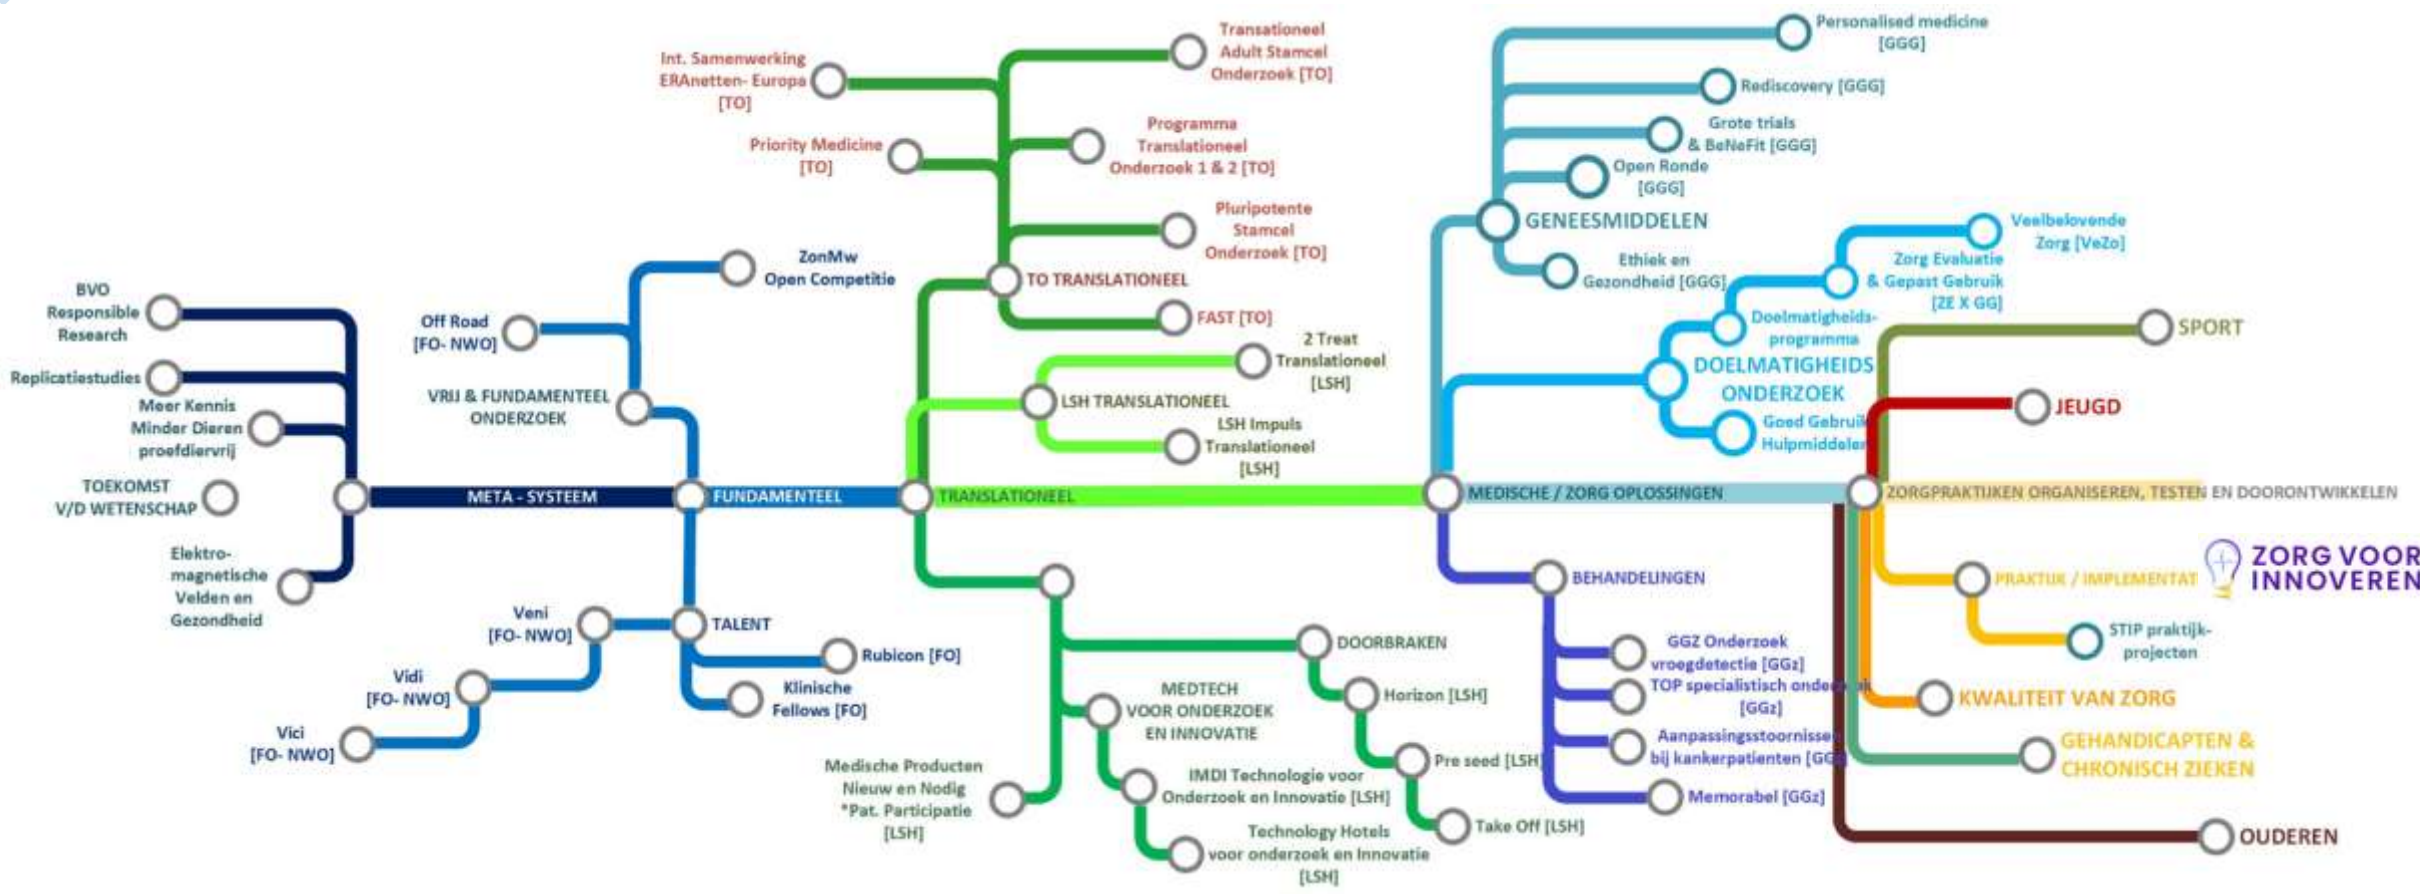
Int. Samenwerking ERAnetten- Europa [TO]

Transationeel Adult Stamcel Onderzoek [TO]

Priority Medicine [TO]

Programma Translationeel Onderzoek 1 & 2 [TO]

Pluripotente Stamcel Onderzoek [TO]

TO TRANSLATIONEEL

FAST [TO]

Personalised medicine [GGG]

Rediscovery [GGG]

Grote trials & BeNeFit [GGG]

Open Ronde [GGG]

GENEESMIDDELEN

Ethiek en Gezondheid [GGG]

Veelbelovende Zorg [VeZo]

Zorg Evaluatie & Gepast Gebruik [ZE X GG]

Doelmatigheids-programma

DOELMATIGHEIDS ONDERZOEK

Goed Gebruik Hulpmiddelen

SPORT

JEUGD

ZonMw Open Competitie

BVO Responsible Research

Off Road [FO- NWO]

Replicatiestudies

Meer Kennis Minder Dieren proefdiervrij

VRIJ & FUNDAMENTEEL ONDERZOEK

2 Treat Translationeel [LSH]

LSH TRANSLATIONEEL

LSH Impuls Translationeel [LSH]

TOEKOMST V/D WETENSCHAP

META - SYSTEEM

FUNDAMENTEEL

TRANSLATIONEEL

MEDISCHE / ZORG OPLOSSINGEN

ZORGPRAKTIJKEN ORGANISEREN, TESTEN EN DOORONTWIKKELEN

ZORG VOOR INNOVEREN

Elektro-magnetische Velden en Gezondheid

BEHANDELINGEN

PRAKTIJK / IMPLEMENTAT

Veni [FO- NWO]

TALENT

DOORBRAKEN

Rubicon [FO]

STIP praktijk-projecten

GGZ Onderzoek vroegdetectie [GGz]

Vidi [FO- NWO]

Klinische Fellows [FO]

MEDTECH VOOR ONDERZOEK EN INNOVATIE

Horizon [LSH]

TOP specialistisch onderzoek [GGz]

KWALITEIT VAN ZORG

Vici [FO- NWO]

Aanpassingsstoornissen bij kankerpatienten [GGz]

GEHANDICAPTEN & CHRONISCH ZIEKEN

Medische Producten Nieuw en Nodig *Pat. Participatie [LSH]

Pre seed [LSH]

IMDI Technologie voor Onderzoek en Innovatie [LSH]

Memorabel [GGz]

Take Off [LSH]

Technology Hotels voor onderzoek en Innovatie [LSH]

OUDEREN